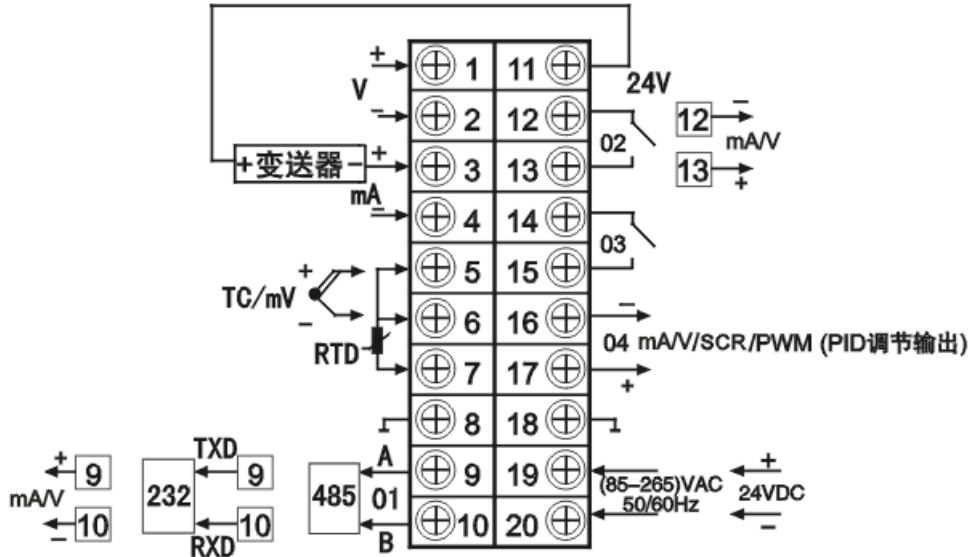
+
V
-
+变送器-
+
mA
-
1
2
3
4
5
6
7
8
9
10
11
12
13
14
15
16
17
18
19
20
24V
02
03
12
-
mA/V
13
+
TC/mV
+
-
RTD
-
04 mA/V/SCR/PWM (PID调节输出)
+
A
485
01
B
TXD
232
9
10
RXD
+
9
mA/V
10
-
(85-265)VAC
50/60Hz
+
24VDC
-